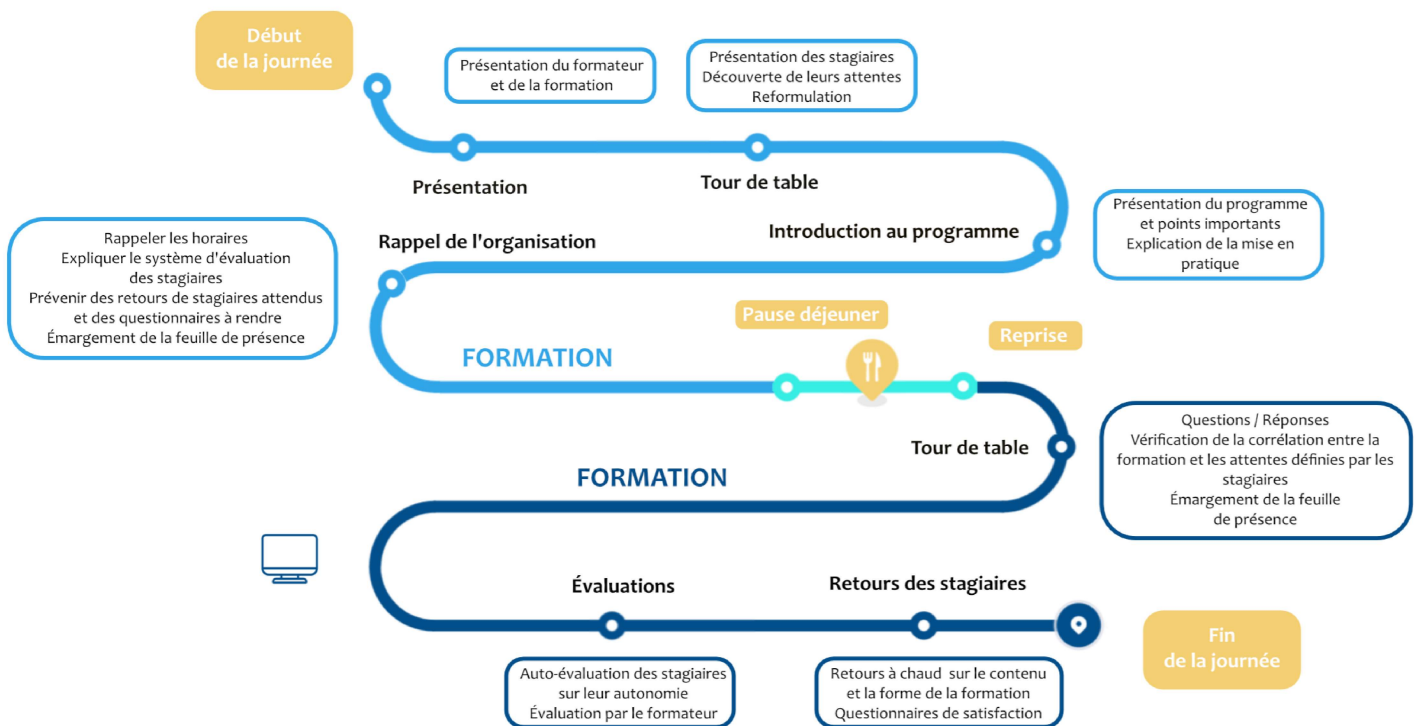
Début de la journée

Présentation du formateur et de la formation

Présentation des stagiaires
Découverte de leurs attentes
Reformulation

Présentation

Tour de table

Introduction au programme

Présentation du programme et points importants
Explication de la mise en pratique

Rappel de l'organisation

Rappeler les horaires
Expliquer le système d'évaluation des stagiaires
Prévenir des retours de stagiaires attendus et des questionnaires à rendre
Émargement de la feuille de présence

FORMATION

Pause déjeuner

Reprise

Tour de table

Questions / Réponses
Vérification de la corrélation entre la formation et les attentes définies par les stagiaires
Émargement de la feuille de présence

FORMATION

Évaluations

Retours des stagiaires

Fin de la journée

Auto-évaluation des stagiaires sur leur autonomie
Évaluation par le formateur

Retours à chaud sur le contenu et la forme de la formation
Questionnaires de satisfaction